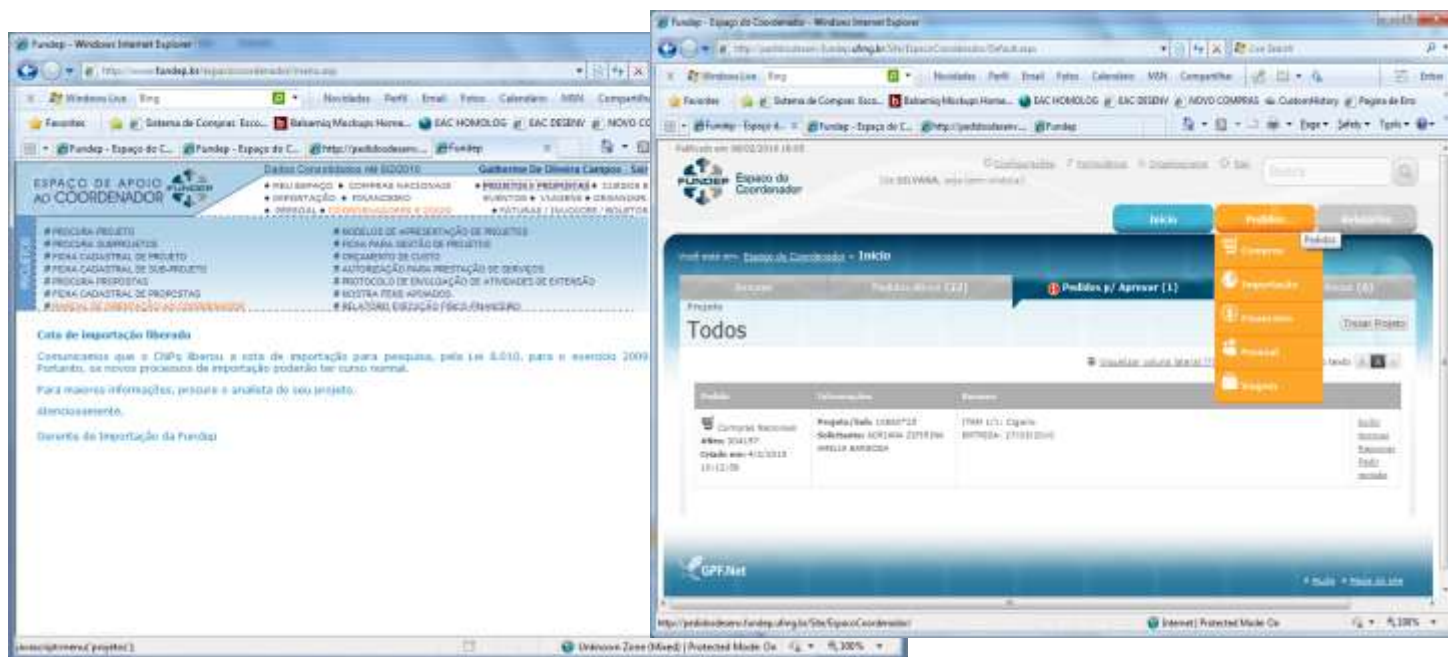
Fundep - Windows Internet Explorer

http://www.fundep.br/espacocoordenador/inicio.asp

Windows Live | Bing | Novidades | Perfil | Email | Fotos | Calendário | MSN | Compartilhe

Favoritos | Sistema de Compras Ecco... | Balsamiq Mockups Home... | EAC HOMOLOG | EAC DESENV | NOVO CO

Fundep - Espaço do C... | Fundep - Espaço do C... | http://pedidosdesenv... | Fundep

ESPAÇO DE APOIO AO COORDENADOR FUNDEP

Dados Consolidados até 8/2010 | Gulherme De Oliveira Campos - Sair

• MEU ESPAÇO • COMPRAS NACIONAIS • PROJETOS E PROPOSTAS • CURSOS E
• IMPORTAÇÃO • FINANCEIRO • EVENTOS • VIAGENS • CONVÊNIOS
• OFFICIAL • COORDENADORES E CURSO • FATURAS / FAVORECER / RECURSOS

# PROCURA PROJETO
# PROCURA SUBPROJETOS
# FICHA CADASTRAL DE PROJETO
# FICHA CADASTRAL DE SUB-PROJETO
# PROCURA PROPOSTAS
# FICHA CADASTRAL DE PROPOSTAS
# MANUAL DE ORIENTAÇÃO AO COORDENADOR
# MODELOS DE APRESENTAÇÃO DE PROJETOS
# FICHA PARA GESTÃO DE PROJETOS
# ORÇAMENTO DE CUSTO
# AUTORIZAÇÃO PARA PRESTAÇÃO DE SERVIÇOS
# PROTOCOLO DE ENVOLVIMENTO DE ATIVIDADES DE EXTENSÃO
# MOSTRA FEAS APROVADOS
# RELATÓRIO EXECUÇÃO FÍSICO-FINANCEIRO

Cota de importação liberada

Comunicamos que o CNPq liberou a cota de importação para pesquisa, pela Lei 8.010, para o exercício 2009. Portanto, os novos processos de importação poderão ter curso normal.

Para maiores informações, procure o analista do seu projeto.

Atenciosamente,

Gerente de Importação da Fundep

javascript:menu('projetos')

Unknown Zone (Mixed) | Protected Mode: On | 100%

Fundep - Espaço do Coordenador - Windows Internet Explorer

http://pedidosdesenv.fundep.ufmg.br/Site/EspacoCoordenador/Default.aspx

Live Search

Windows Live | Bing | Novidades | Perfil | Email | Fotos | Calendário | MSN | Compartilhe

Favoritos | Sistema de Compras Ecco... | Balsamiq Mockups Home... | EAC HOMOLOG | EAC DESENV | NOVO COMPRAS | CustomHistory | Página de Erro

Fundep - Espaço d... | Fundep - Espaço do C... | http://pedidosdesenv... | Fundep

Página | Segurança | Ferramentas

Publicado em 08/02/2010 16:05

Configurações | Formulários | Organizações | Sair

FUNDEP Espaço do Coordenador

Olá SELVANA, seja bem-vindo(a)!

Busca

Início | Pedidos | Relatórios

Pedidos

Você está em: Espaço do Coordenador » Início

Compras
Importação
Financeiro
Pessoal
Viagens

Recusa | Pedidos Abertos (22) | Pedidos p/ Aprovar (1) | ... Recus (0)

Projeto

Todos

Trocar Projeto

Visualizar coluna lateral

| Pedido | Informações | Resumo | |
|---|---|---|---|
| Compras Nacional Pedido: 304197 Criado em: 4/1/2010 10:12:58 | Projeto/Sub: 10800*10 Solicitante: ADRIANA ZEFERINA AMELIA BARBOSA | ITEM 1/1: Cigarro ENTREGA: 27/03/2010 | Aceito Recusar Reenviar Pedir revisão |

GPF.Net

Ajuda • Mapa do site

http://pedidosdesenv.fundep.ufmg.br/Site/EspacoCoordenador/

Internet | Protected Mode: On | 100%